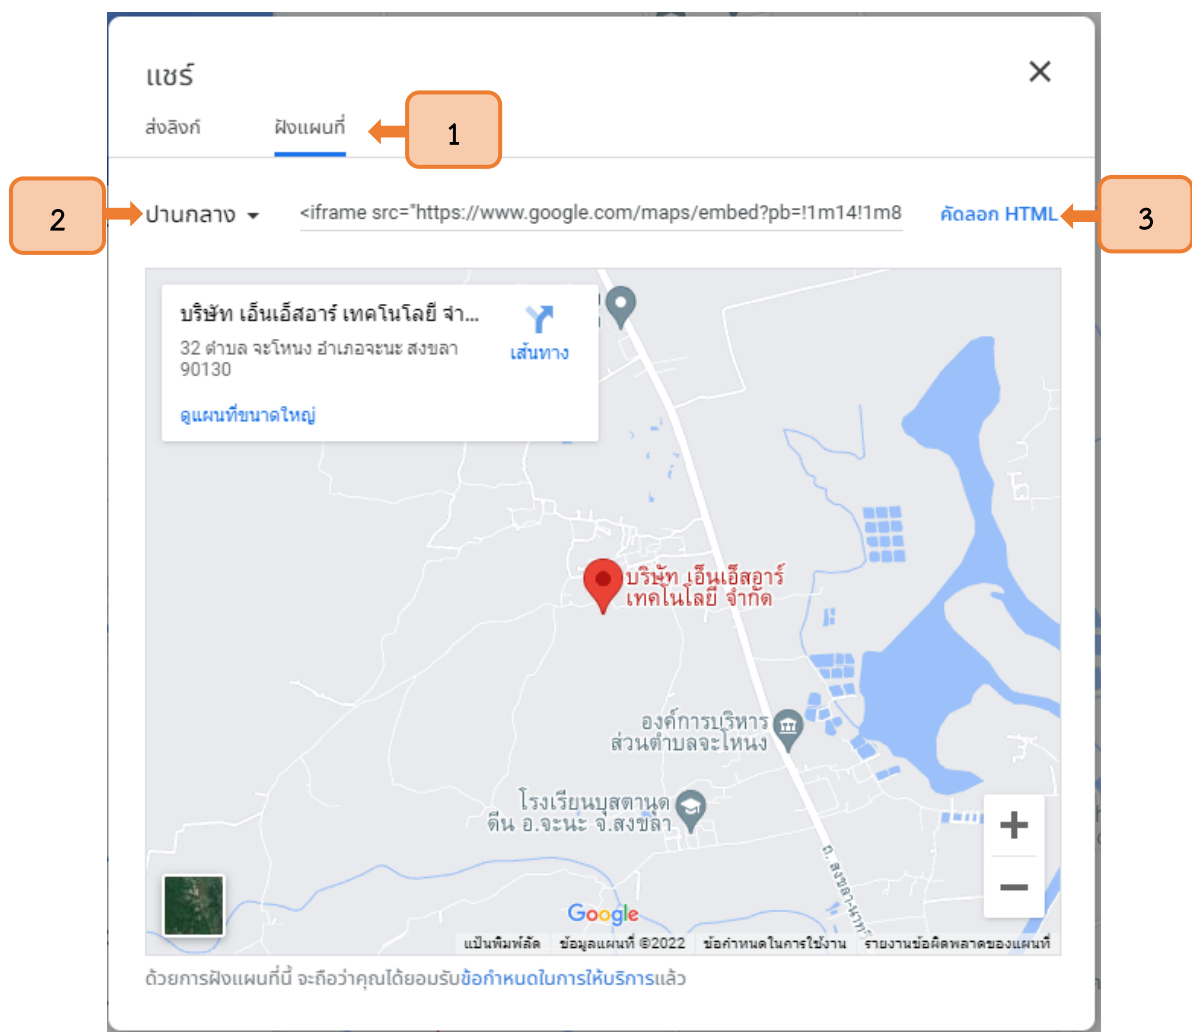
แชร์

×

ส่งลิงก์

ฝังแผนที่

1

2

ปานกลาง ▾

<iframe src="https://www.google.com/maps/embed?pb=!1m14!1m8

คัดลอก HTML

3

บริษัท เอ็นเอ็สอาร์ เทคโนโลยี จำ...

32 ตำบล จะโหนง อำเภอจะนะ สงขลา 90130

เส้นทาง

ดูแผนที่ขนาดใหญ่

บริษัท เอ็นเอ็สอาร์ เทคโนโลยี จำกัด

องค์การบริหารส่วนตำบลจะโหนง

โรงเรียนบุสตานุดดีน อ.จะนะ จ.สงขลา

ถ. สงขลา-นาทวี

Google

+

−

แป้นพิมพ์ลัด ข้อมูลแผนที่ ©2022 ข้อกำหนดในการใช้งาน รายงานข้อผิดพลาดของแผนที่

ด้วยการฝังแผนที่นี้ จะถือว่าคุณได้ยอมรับข้อกำหนดในการให้บริการแล้ว